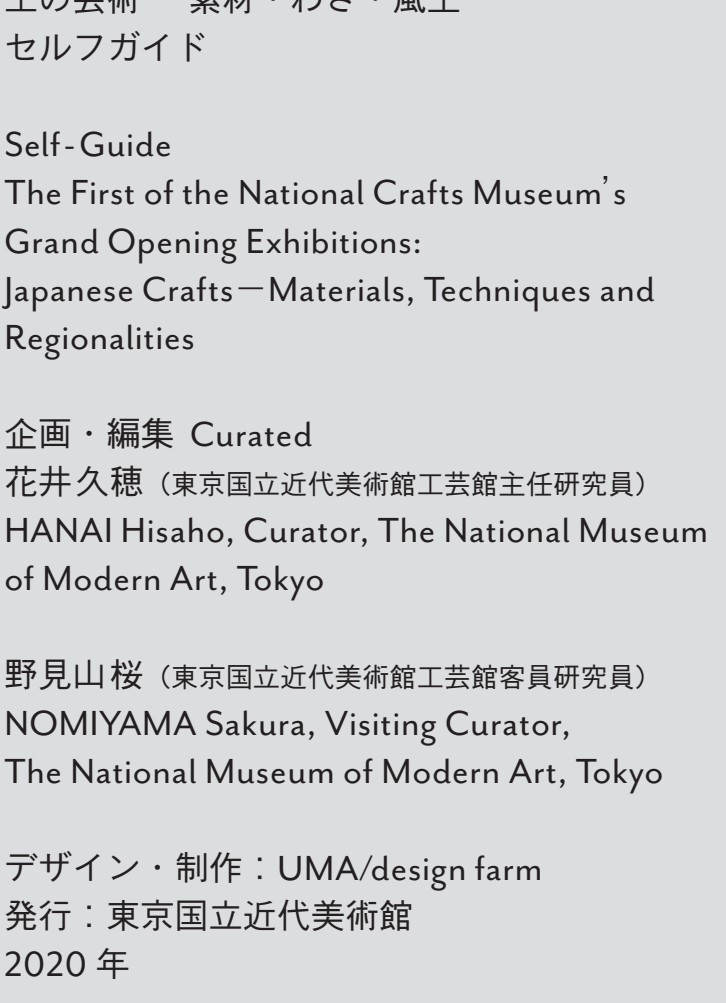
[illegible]
セルフガイド

Self-Guide
The First of the National Crafts Museum's Grand Opening Exhibitions: Japanese Crafts－Materials, Techniques and Regionalities

企画・編集 Curated
花井久穂（東京国立近代美術館工芸館主任研究員）
HANAI Hisaho, Curator, The National Museum of Modern Art, Tokyo

野見山桜（東京国立近代美術館工芸館客員研究員）
NOMIYAMA Sakura, Visiting Curator, The National Museum of Modern Art, Tokyo

デザイン・制作：UMA/design farm
発行：東京国立近代美術館
2020 年